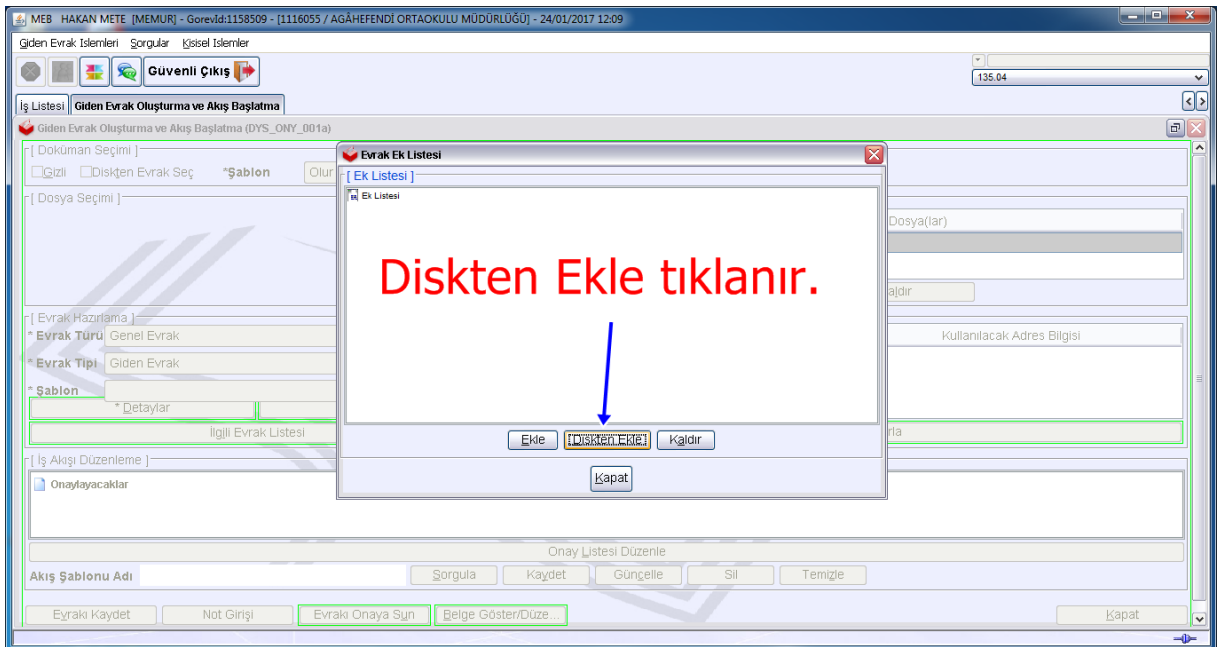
MEB HAKAN METE [MEMUR] - GorevId:1158509 - [1116055 / AGÂHEFENDİ ORTAOKULU MÜDÜRLÜĞÜ] - 24/01/2017 12:09

Giden Evrak Islemleri Sorgular Kisisel Islemler

Güvenli Çıkış

135.04

İş Listesi | Giden Evrak Oluşturma ve Akış Başlatma

Giden Evrak Oluşturma ve Akış Başlatma (DYS_ONY_001a)

[ Doküman Seçimi ]
Gizli Diskten Evrak Seç *Şablon Olur

[ Dosya Seçimi ]
Dosya(lar)
aldır

[ Evrak Hazırlama ]
* Evrak Türü Genel Evrak
* Evrak Tipi Giden Evrak
* Şablon
* Detaylar
İlgili Evrak Listesi
Kullanılacak Adres Bilgisi
rla

[ İş Akışı Düzenleme ]
Onaylayacaklar
Onay Listesi Düzenle
Akış Şablonu Adı Sorgula Kaydet Güncelle Sil Temizle

Evrakı Kaydet Not Girişi Evrakı Onaya Sun Belge Göster/Düze... Kapat

Evrak Ek Listesi
[ Ek Listesi ]
Ek Listesi

Diskten Ekle tıklanır.

Ekle Diskten Ekle Kaldır
Kapat